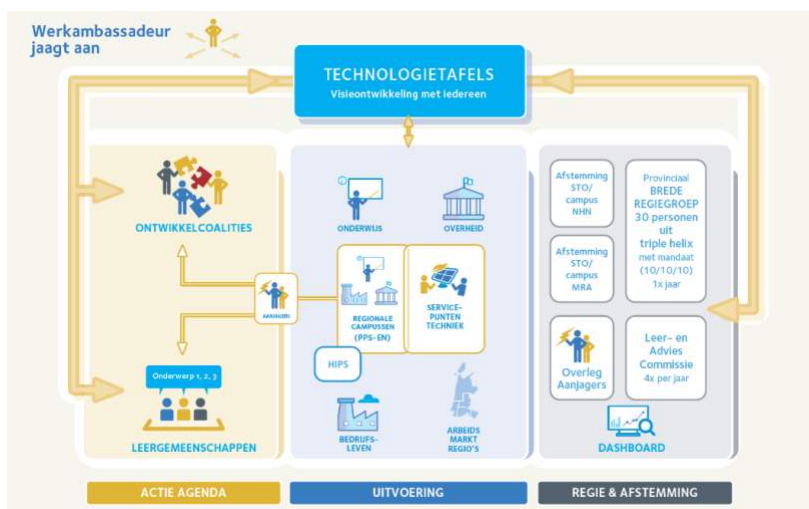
Werkambassadeur jaagt aan

TECHNOLOGIETAFELS
Visieontwikkeling met iedereen

ONTWIKKELCOALITIES

AANJAGERS

Onderwerp 1, 2, 3

LEERGEMEENSCHAPPEN

ONDERWIJS

OVERHEID

REGIONALE CAMPUSSEN (PPS-EN)

SERVICE-PUNTEN TECHNIEK

HIPS

BEDRIJFS-LEVEN

ARBEIDS MARKT REGIO'S

Afstemming STO/ campus NHN

Afstemming STO/ campus MRA

Provinciaal BREDE REGIEGROEP 30 personen uit triple helix met mandaat (10/10/10) 1x jaar

Overleg Aanjagers

Leer- en Advies Commissie 4x per jaar

DASHBOARD

ACTIE AGENDA

UITVOERING

REGIE & AFSTEMMING